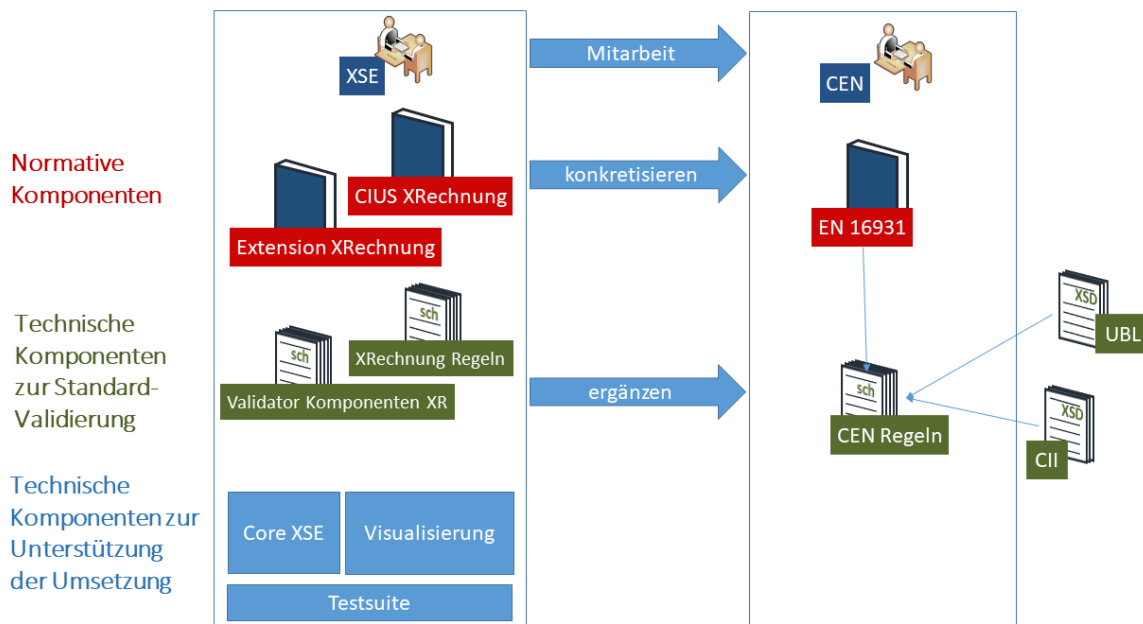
Normative Komponenten

Technische Komponenten zur Standard-Validierung

Technische Komponenten zur Unterstützung der Umsetzung

XSE

CIUS XRechnung

Extension XRechnung

sch

XRechnung Regeln

sch

Validator Komponenten XR

Core XSE

Visualisierung

Testsuite

Mitarbeit

konkretisieren

ergänzen

CEN

EN 16931

sch

CEN Regeln

XSD

UBL

XSD

CII